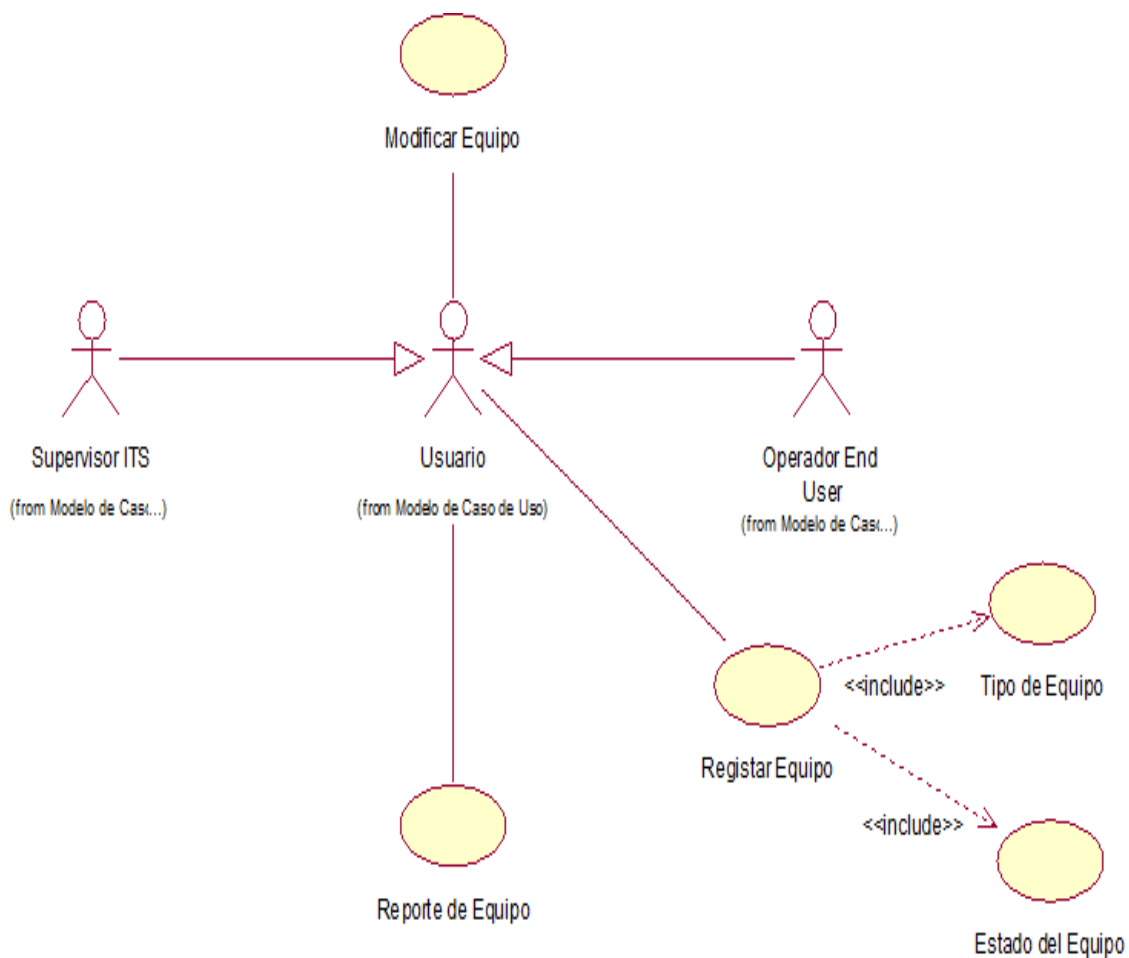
Modificar Equipo

Supervisor ITS
(from Modelo de Cas...)

Usuario
(from Modelo de Caso de Uso)

Operador End User
(from Modelo de Cas...)

<<include>>

Tipo de Equipo

Registar Equipo

<<include>>

Reporte de Equipo

Estado del Equipo